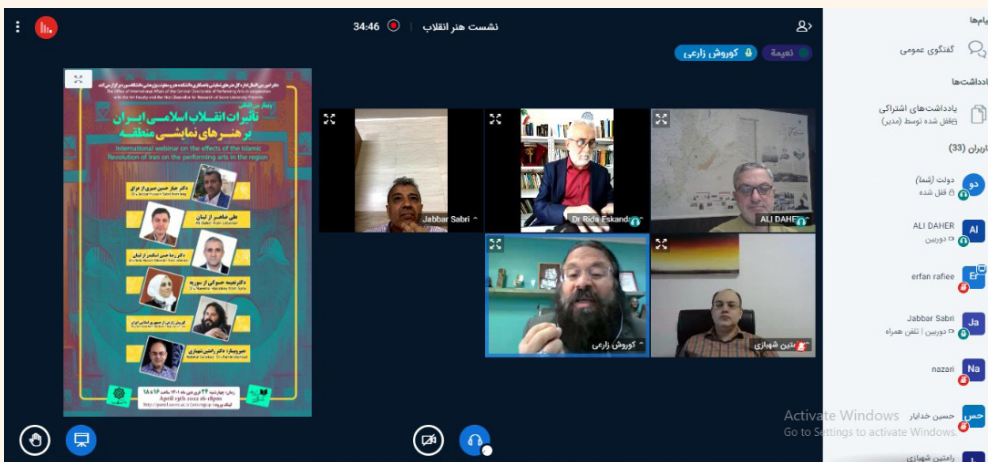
34:46 نشست هنر انقلاب

کوروش زارعی نعیمة

وبینار بین‌المللی
تأثیرات انقلاب اسلامی ایران بر هنرهای نمایشی منطقه
International webinar on the effects of the Islamic Revolution of Iran on the performing arts in the region

Jabbar Sabri
Dr Rida Eskand
ALI DAHER
کوروش زارعی
نامین شهبازی

پیام‌ها
گفتگوی عمومی
یادداشت‌ها
یادداشت‌های اشتراکی
قفل شده توسط (مدیر)
کاربران (33)
دو دولت (شما)
قفل شده
Al ALI DAHER
دوربین
Er erfan rafiee
Ja Jabbar Sabri
دوربین | تلفن همراه
Na nazari
حس حسین خدایار
رامتین شهبازی

Activate Windows
Go to Settings to activate Windows.